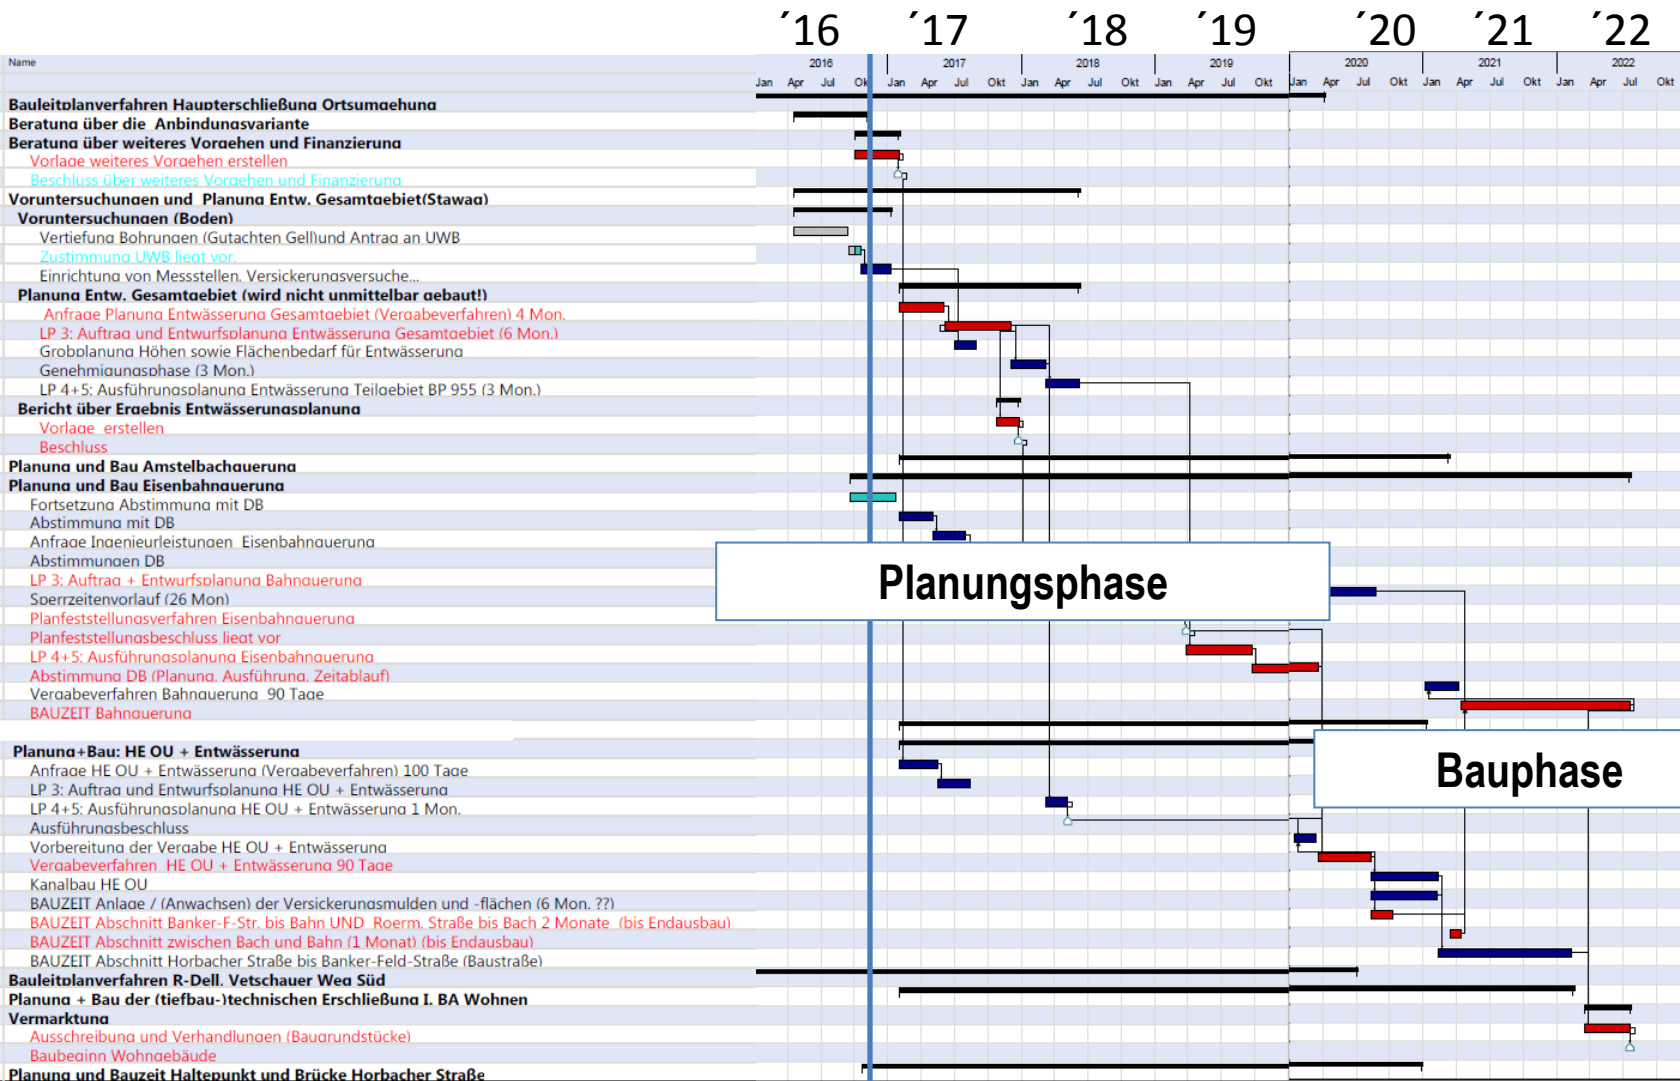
´16 ´17 ´18 ´19 ´20 ´21 ´22

Name

2016 2017 2018 2019 2020 2021 2022

Jan Apr Jul Okt Jan Apr Jul Okt Jan Apr Jul Okt Jan Apr Jul Okt Jan Apr Jul Okt Jan Apr Jul Okt Jan Apr Jul Okt

Bauleitplanverfahren Haupterschließung Ortsumgehung
Beratung über die Anbindungsvariante
Beratung über weiteres Vorgehen und Finanzierung
Vorlage weiteres Vorgehen erstellen
Beschluss über weiteres Vorgehen und Finanzierung
Voruntersuchungen und Planung Entw. Gesamtgebiet(Stawag)
Voruntersuchungen (Boden)
Vertiefung Bohrungen (Gutachten Gell)und Antrag an UWB
Zustimmung UWB liegt vor.
Einrichtung von Messstellen, Versickerungsversuche...
Planung Entw. Gesamtgebiet (wird nicht unmittelbar gebaut!)
Anfrage Planung Entwässerung Gesamtgebiet (Vergabeverfahren) 4 Mon.
LP 3: Auftrag und Entwurfsplanung Entwässerung Gesamtgebiet (6 Mon.)
Grobplanung Höhen sowie Flächenbedarf für Entwässerung
Genehmigungsphase (3 Mon.)
LP 4+5: Ausführungsplanung Entwässerung Teilgebiet BP 955 (3 Mon.)
Bericht über Ergebnis Entwässerungsplanung
Vorlage erstellen
Beschluss
Planung und Bau Amstelbachgauerung
Planung und Bau Eisenbahngauerung
Fortsetzung Abstimmung mit DB
Abstimmung mit DB
Anfrage Ingenieurleistungen Eisenbahngauerung
Abstimmungen DB
LP 3: Auftrag + Entwurfsplanung Bahngauerung
Sperrzeitenvorlauf (26 Mon)
Planfeststellungsverfahren Eisenbahngauerung
Planfeststellungsbeschluss liegt vor
LP 4+5: Ausführungsplanung Eisenbahngauerung
Abstimmung DB (Planung, Ausführung, Zeitablauf)
Vergabeverfahren Bahngauerung 90 Tage
BAUZEIT Bahngauerung

Planungsphase

Planung+Bau: HE OU + Entwässerung
Anfrage HE OU + Entwässerung (Vergabeverfahren) 100 Tage
LP 3: Auftrag und Entwurfsplanung HE OU + Entwässerung
LP 4+5: Ausführungsplanung HE OU + Entwässerung 1 Mon.
Ausführungsbeschluss
Vorbereitung der Vergabe HE OU + Entwässerung
Vergabeverfahren HE OU + Entwässerung 90 Tage
Kanalbau HE OU
BAUZEIT Anlage / (Anwachsen) der Versickerungsmulden und -flächen (6 Mon. ??)
BAUZEIT Abschnitt Banker-F-Str. bis Bahn UND Roerm. Straße bis Bach 2 Monate (bis Endausbau)
BAUZEIT Abschnitt zwischen Bach und Bahn (1 Monat) (bis Endausbau)
BAUZEIT Abschnitt Horbacher Straße bis Banker-Feld-Straße (Baustraße)
Bauleitplanverfahren R-Dell, Vetschauer Weg Süd
Planung + Bau der (tiefbau-)technischen Erschließung I. BA Wohnen
Vermarktung
Ausschreibung und Verhandlungen (Baugrundstücke)
Baubeginn Wohngebäude
Planung und Bauzeit Haltepunkt und Brücke Horbacher Straße

Bauphase